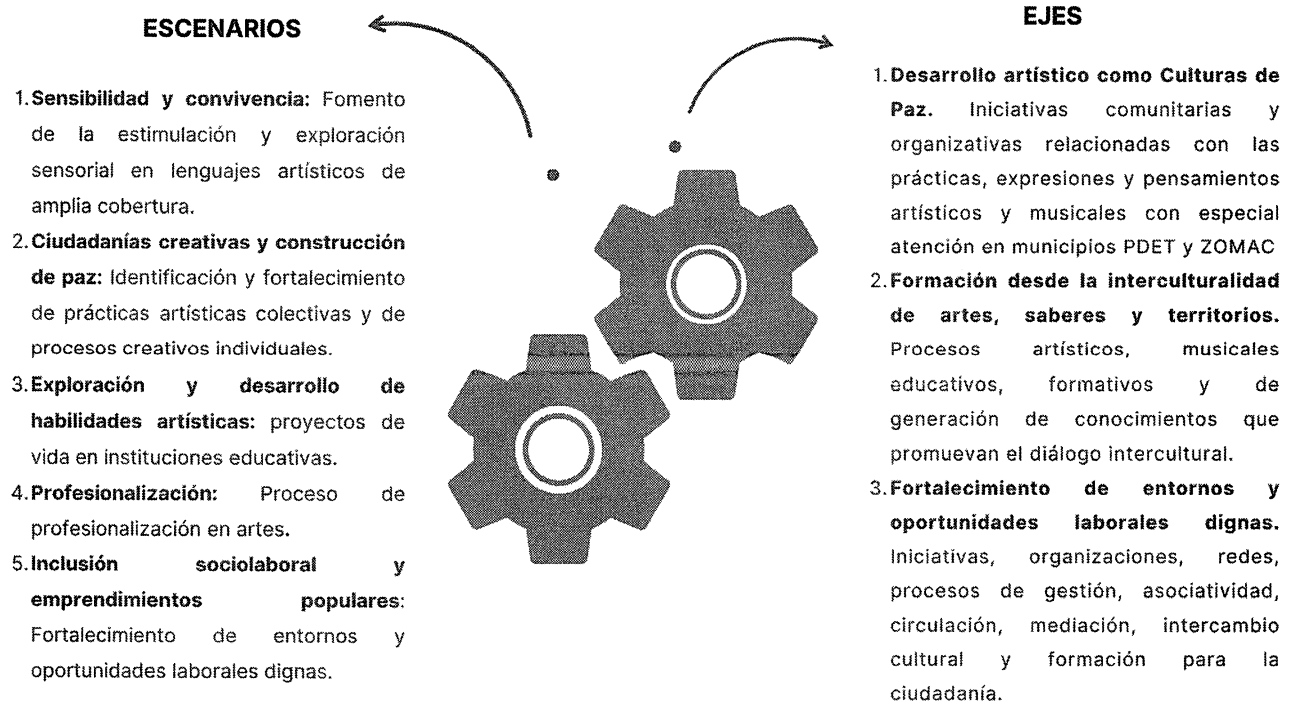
ESCENARIOS

1. Sensibilidad y convivencia: Fomento de la estimulación y exploración sensorial en lenguajes artísticos de amplia cobertura.
2. Ciudadanías creativas y construcción de paz: Identificación y fortalecimiento de prácticas artísticas colectivas y de procesos creativos individuales.
3. Exploración y desarrollo de habilidades artísticas: proyectos de vida en instituciones educativas.
4. Profesionalización: Proceso de profesionalización en artes.
5. Inclusión sociolaboral y emprendimientos populares: Fortalecimiento de entornos y oportunidades laborales dignas.

EJES

1. Desarrollo artístico como Culturas de Paz. Iniciativas comunitarias y organizativas relacionadas con las prácticas, expresiones y pensamientos artísticos y musicales con especial atención en municipios PDET y ZOMAC
2. Formación desde la interculturalidad de artes, saberes y territorios. Procesos artísticos, musicales educativos, formativos y de generación de conocimientos que promuevan el diálogo intercultural.
3. Fortalecimiento de entornos y oportunidades laborales dignas. Iniciativas, organizaciones, redes, procesos de gestión, asociatividad, circulación, mediación, intercambio cultural y formación para la ciudadanía.